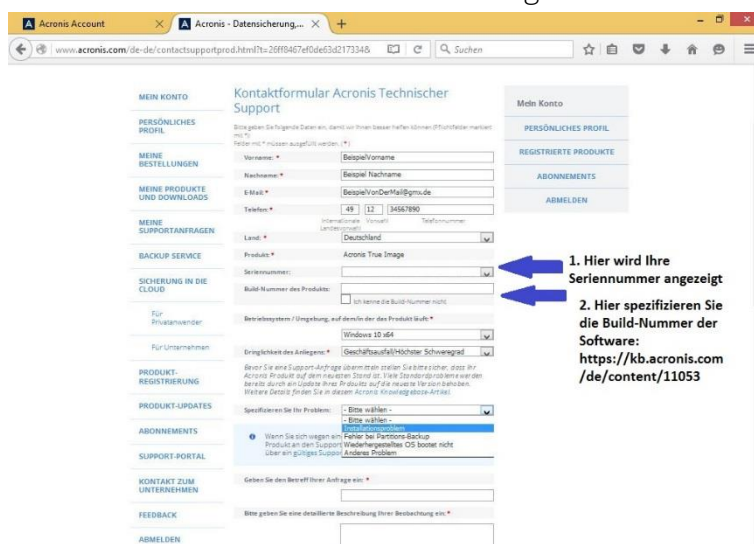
Acronis Account
Acronis - Datensicherung,...
www.acronis.com/de-de/contactsupportprod.html?t=26ff8467ef0de63d217334&
Suchen

MEIN KONTO
PERSÖNLICHES PROFIL
MEINE BESTELLUNGEN
MEINE PRODUKTE UND DOWNLOADS
MEINE SUPPORTANFRAGEN
BACKUP SERVICE
SICHERUNG IN DIE CLOUD
Für Privatanwender
Für Unternehmen
PRODUKT-REGISTRIERUNG
PRODUKT-UPDATES
ABONNEMENTS
SUPPORT-PORTAL
KONTAKT ZUM UNTERNEHMEN
FEEDBACK
ABMELDEN

Kontaktformular Acronis Technischer Support

Bitte geben Sie folgende Daten ein, damit wir Ihnen besser helfen können (Pflichtfelder markiert mit *)
Felder mit * müssen ausgefüllt werden (*)

Vorname: * BeispielVorname
Nachname: * Beispiel Nachname
E-Mail: * BeispielVonDerMail@gmx.de
Telefon: * 49 12 34567890
Internationale Landesvorwahl Vorwahl Telefonnummer
Land: * Deutschland
Produkt: * Acronis True Image
Seriennummer:
Build-Nummer des Produkts:
Ich kenne die Build-Nummer nicht
Betriebssystem / Umgebung, auf dem/in der das Produkt läuft: *
Windows 10 x64
Dringlichkeit des Anliegens: * Geschäftsausfall/Höchster Schweregrad
Bevor Sie eine Support-Anfrage übermitteln stellen Sie bitte sicher, dass Ihr Acronis Produkt auf dem neuesten Stand ist. Viele Standardprobleme werden bereits durch ein Update Ihres Produkts auf die neueste Version behoben. Weitere Details finden Sie in diesem Acronis Knowledgebase-Artikel.
Spezifizieren Sie Ihr Problem: * - Bitte wählen -
- Bitte wählen -
Installationsproblem
Fehler bei Partitions-Backup
Wiederhergestelltes OS bootet nicht
Anderes Problem
Wenn Sie sich wegen ein Produkt an den Support über ein gültiges Suppor
Geben Sie den Betreff Ihrer Anfrage ein: *
Bitte geben Sie eine detaillierte Beschreibung Ihrer Beobachtung ein: *

Mein Konto
PERSÖNLICHES PROFIL
REGISTRIERTE PRODUKTE
ABONNEMENTS
ABMELDEN

1. Hier wird Ihre Seriennummer angezeigt

2. Hier spezifizieren Sie die Build-Nummer der Software: https://kb.acronis.com/de/content/11053